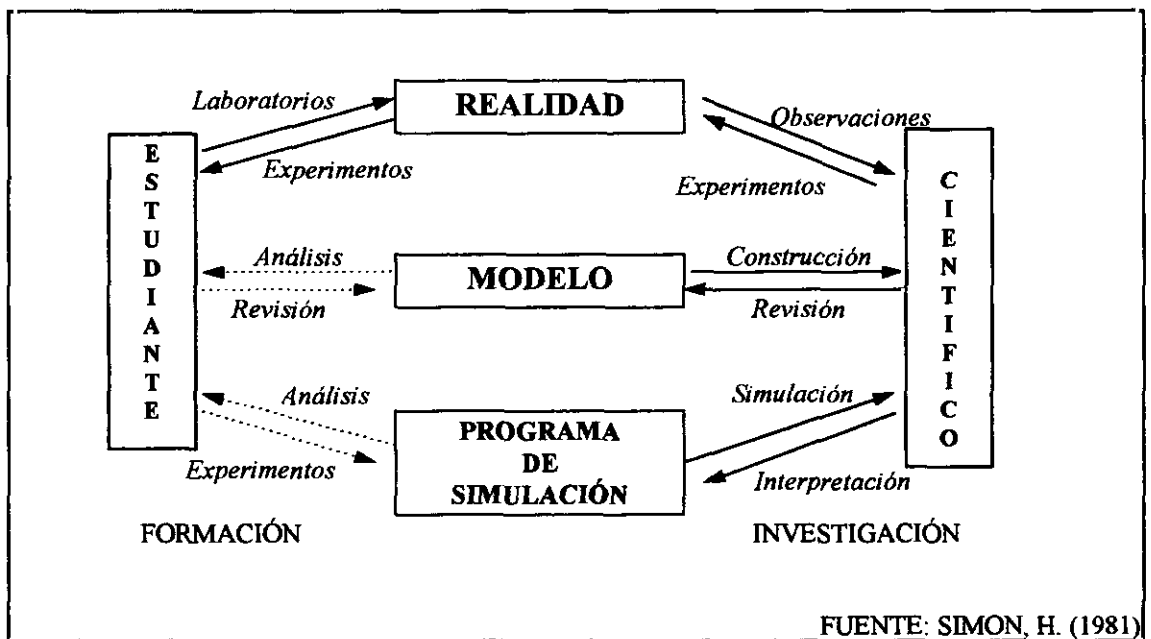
Laboratorios

REALIDAD

Observaciones

ESTUDIANTE

Experimentos

Experimentos

CIENTIFICO

Análisis

MODELO

Construcción

Revisión

Revisión

Análisis

Simulación

PROGRAMA DE SIMULACIÓN

Experimentos

Interpretación

FORMACIÓN

INVESTIGACIÓN

FUENTE: SIMON, H. (1981)